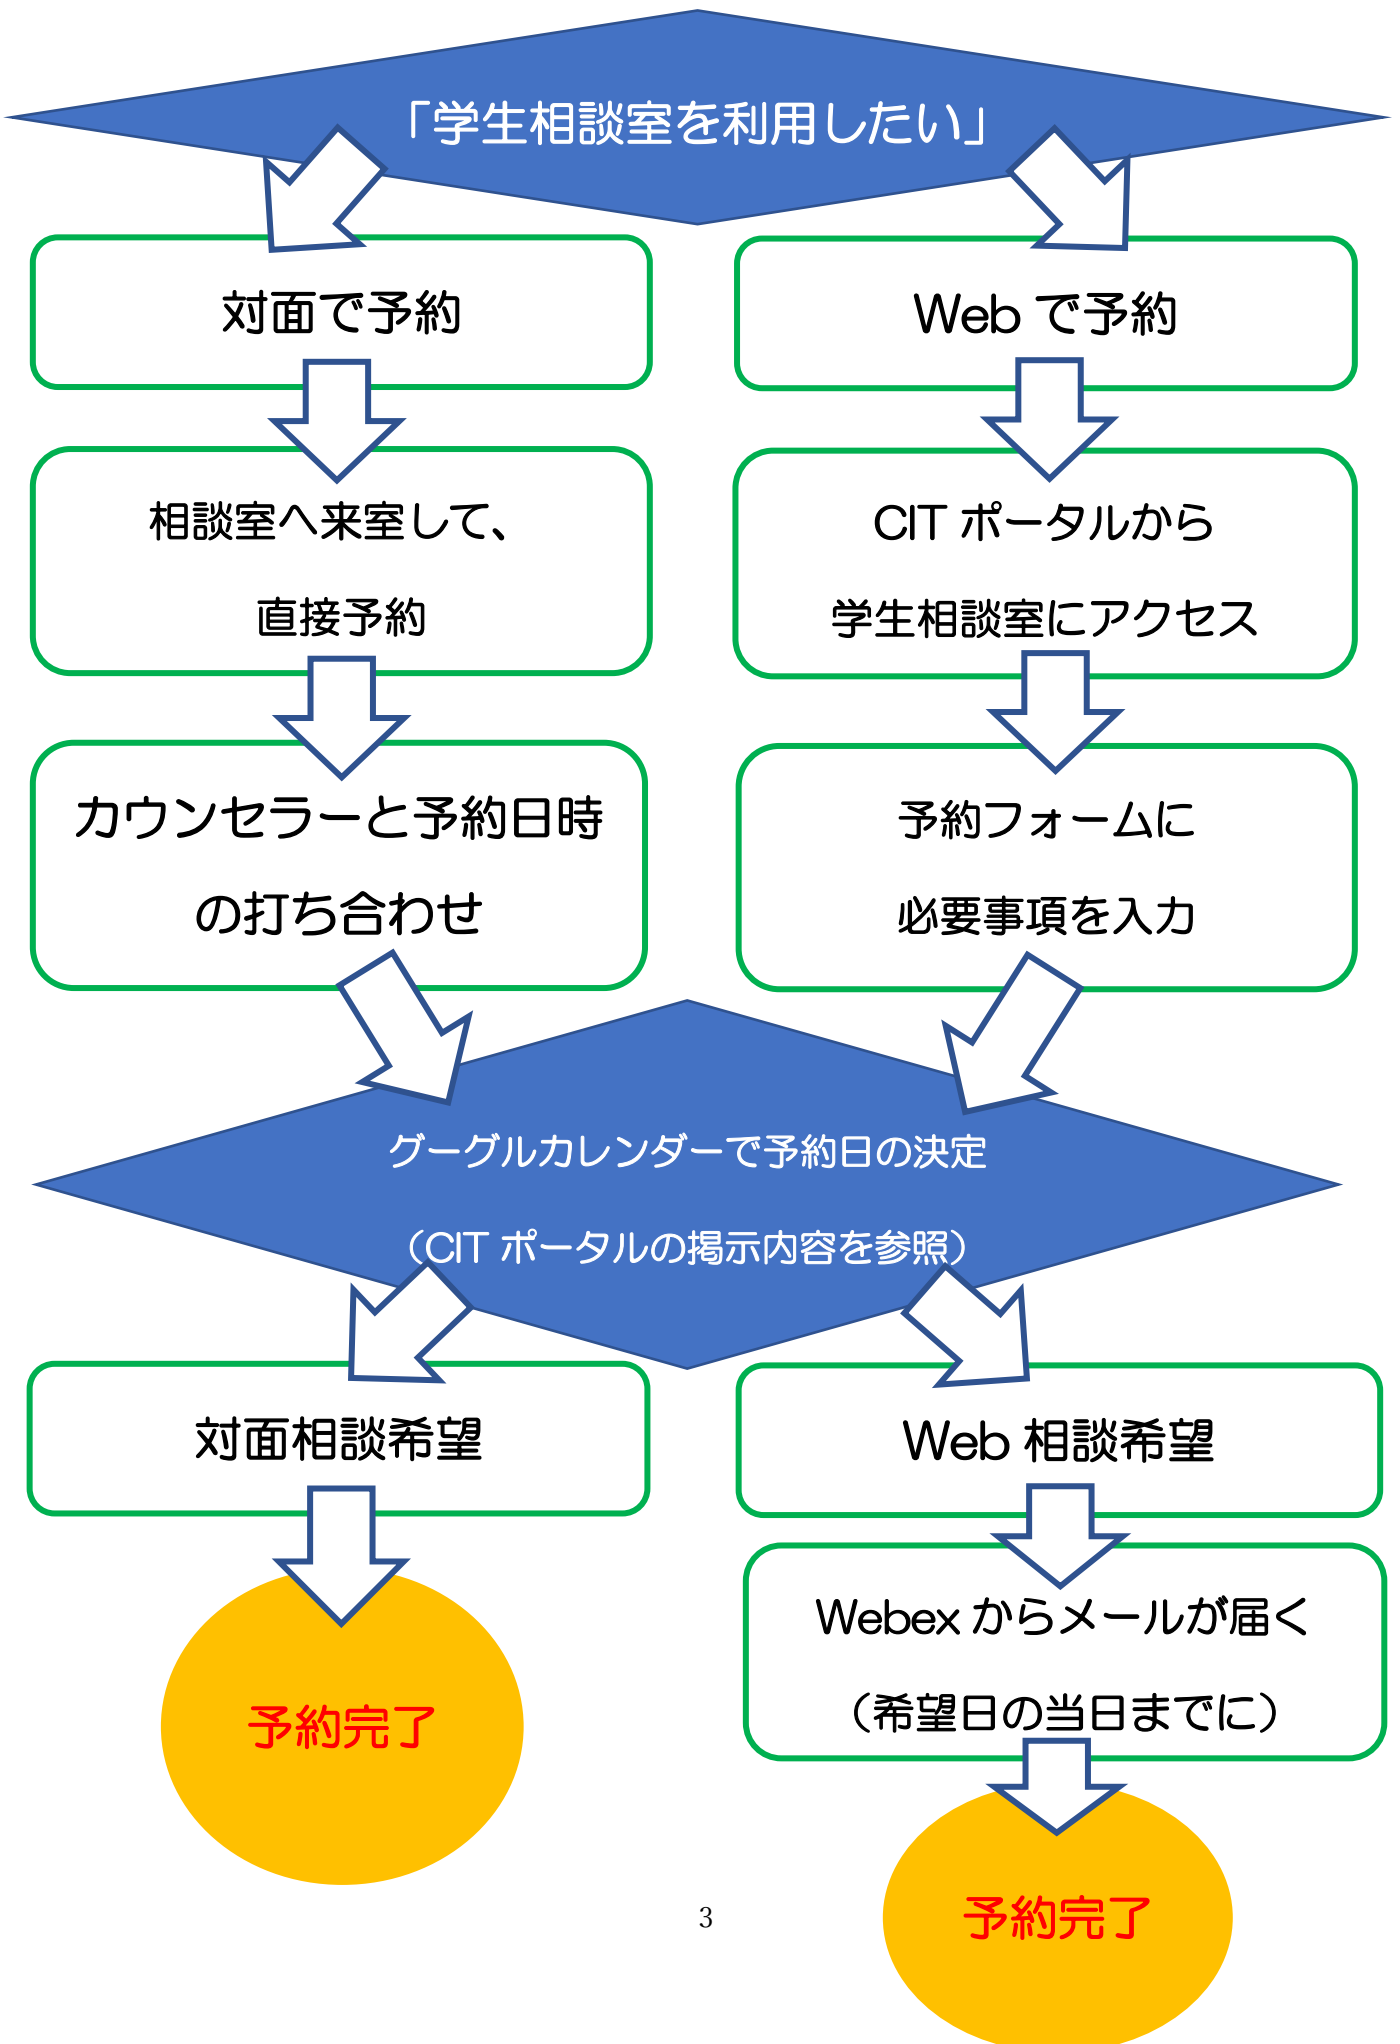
「学生相談室を利用したい」

対面で予約

相談室へ来室して、

直接予約

カウンセラーと予約日時

の打ち合わせ

Web で予約

CIT ポータルから

学生相談室にアクセス

予約フォームに

必要事項を入力

グーグルカレンダーで予約日の決定

（CIT ポータルの掲示内容を参照）

対面相談希望

予約完了

Web 相談希望

Webex からメールが届く

（希望日の当日までに）

予約完了

3